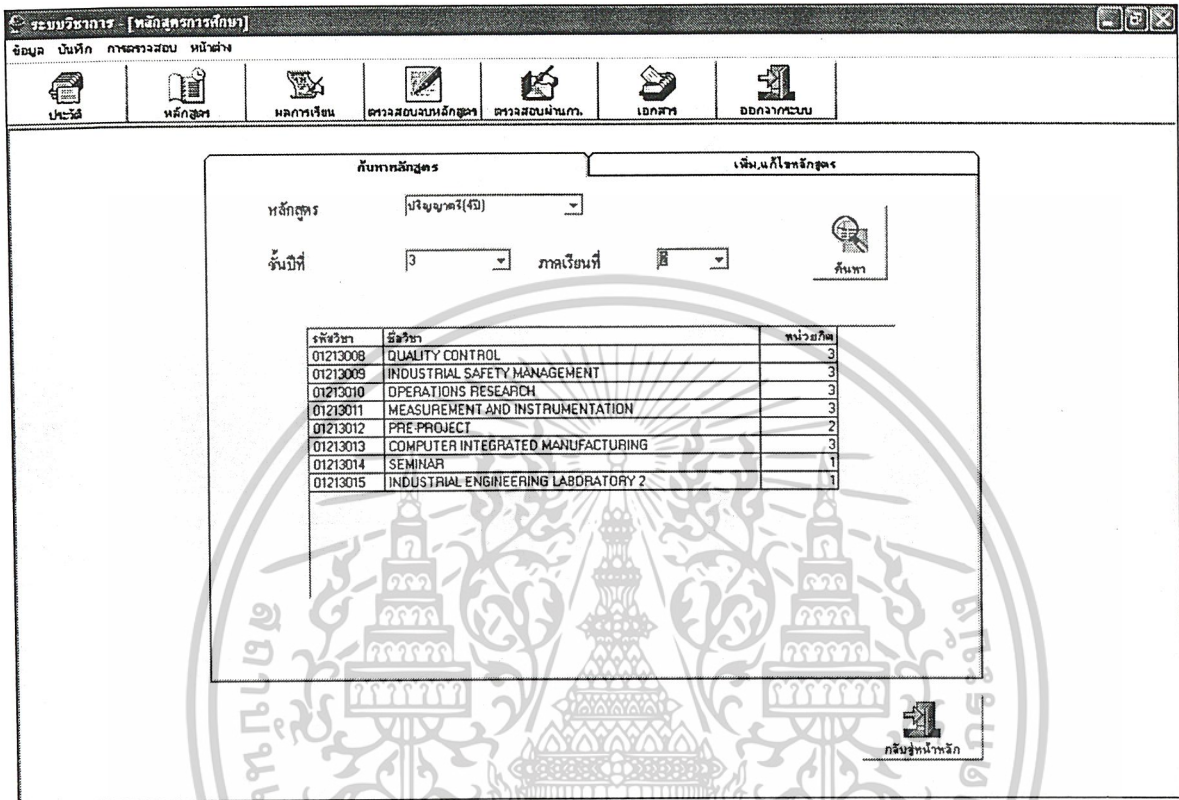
ระบบวิชาการ - [หลักสูตรการศึกษา]

ข้อมูล บันทึก การตรวจสอบ หน้าต่าง

ประวัติ หลักสูตร ผลการเรียน ตรวจสอบจบหลักสูตร ตรวจสอบผ่านกก. เอกสาร ออกจากระบบ

ค้นหาหลักสูตร

เพิ่ม,แก้ไขหลักสูตร

หลักสูตร ปริญญาตรี(4ปี)

ชั้นปีที่ 3 ภาคเรียนที่ 2

ค้นหา

| รหัสวิชา | ชื่อวิชา | หน่วยกิต |
|---|---|---|
| 01213008 | QUALITY CONTROL | 3 |
| 01213009 | INDUSTRIAL SAFETY MANAGEMENT | 3 |
| 01213010 | OPERATIONS RESEARCH | 3 |
| 01213011 | MEASUREMENT AND INSTRUMENTATION | 3 |
| 01213012 | PRE PROJECT | 2 |
| 01213013 | COMPUTER INTEGRATED MANUFACTURING | 3 |
| 01213014 | SEMINAR | 1 |
| 01213015 | INDUSTRIAL ENGINEERING LABORATORY 2 | 1 |

กลับสู่หน้าหลัก